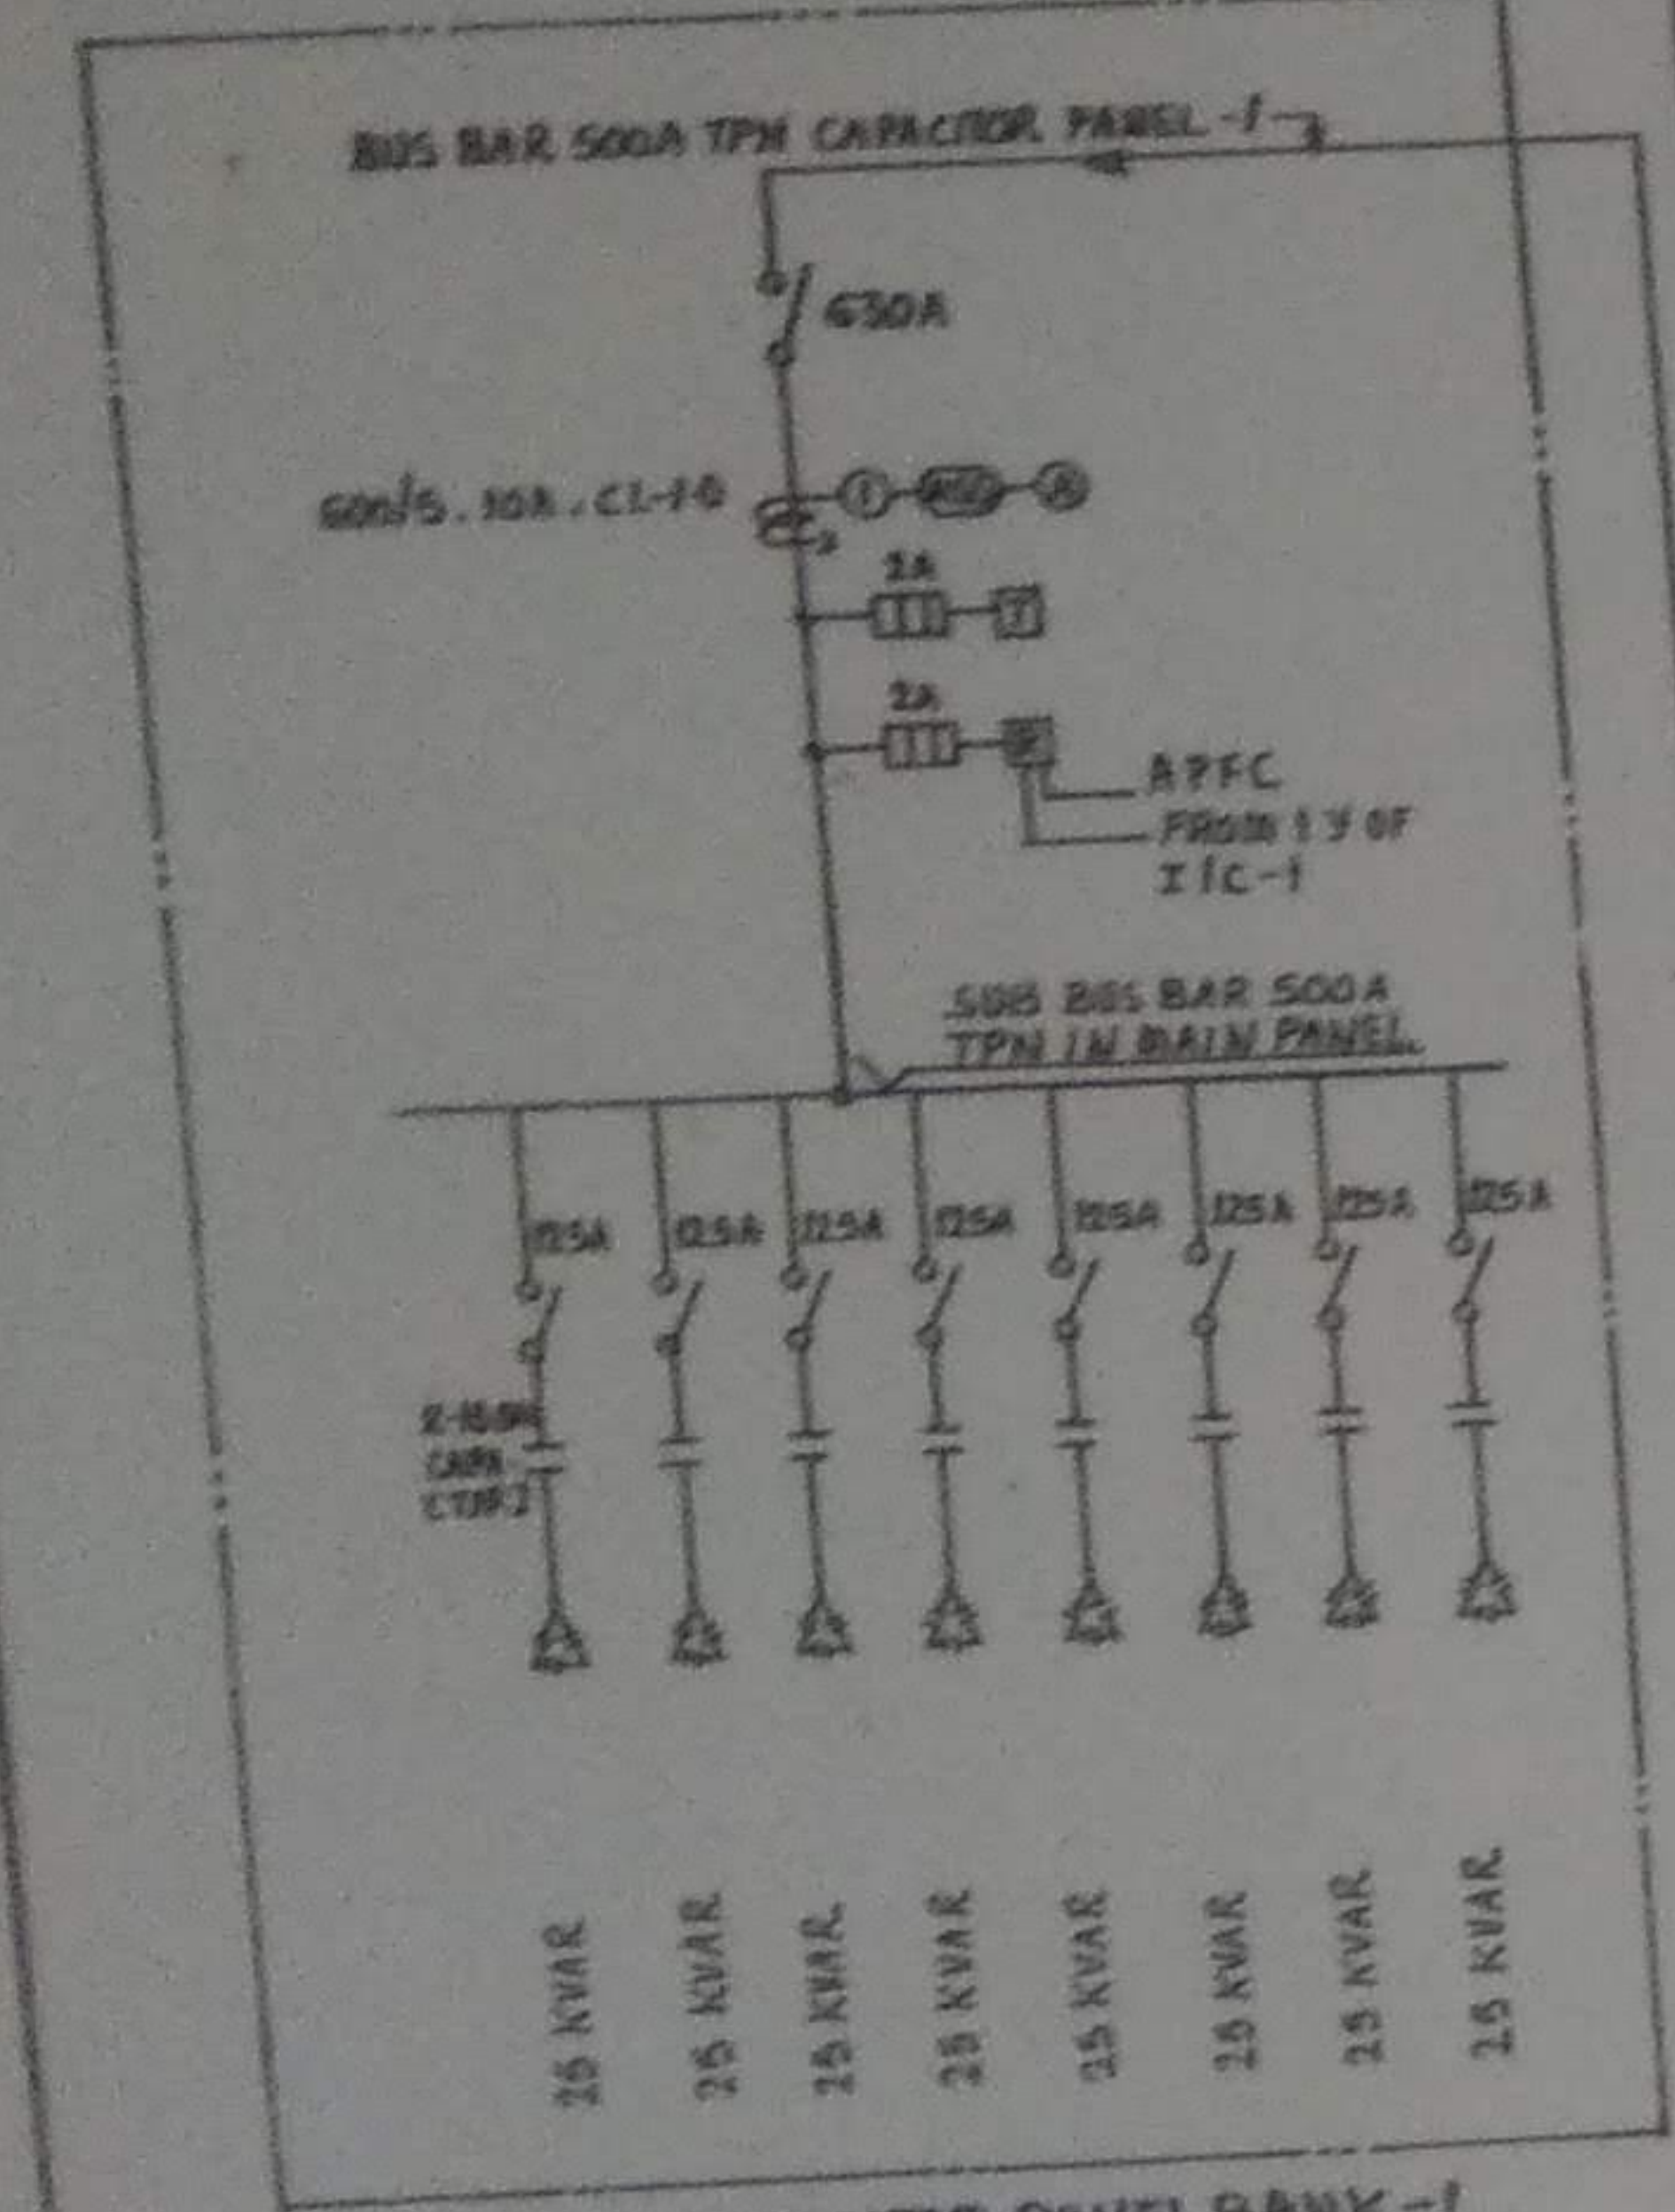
BUS BAR 500A TPN CAPACITOR PANEL -1

630A

600/5, 10A, Cl-1.0 CT

①

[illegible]

2A

2A

APFC

FROM 1 Y OF I/C-1

SUB BUS BAR 500A TPN IN MAIN PANEL

125A

125A

125A

125A

125A

125A

125A

125A

2-10.5% CAPA-CTOR

25 KVAR

25 KVAR

25 KVAR

25 KVAR

25 KVAR

25 KVAR

25 KVAR

25 KVAR

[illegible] PANEL BANK -1